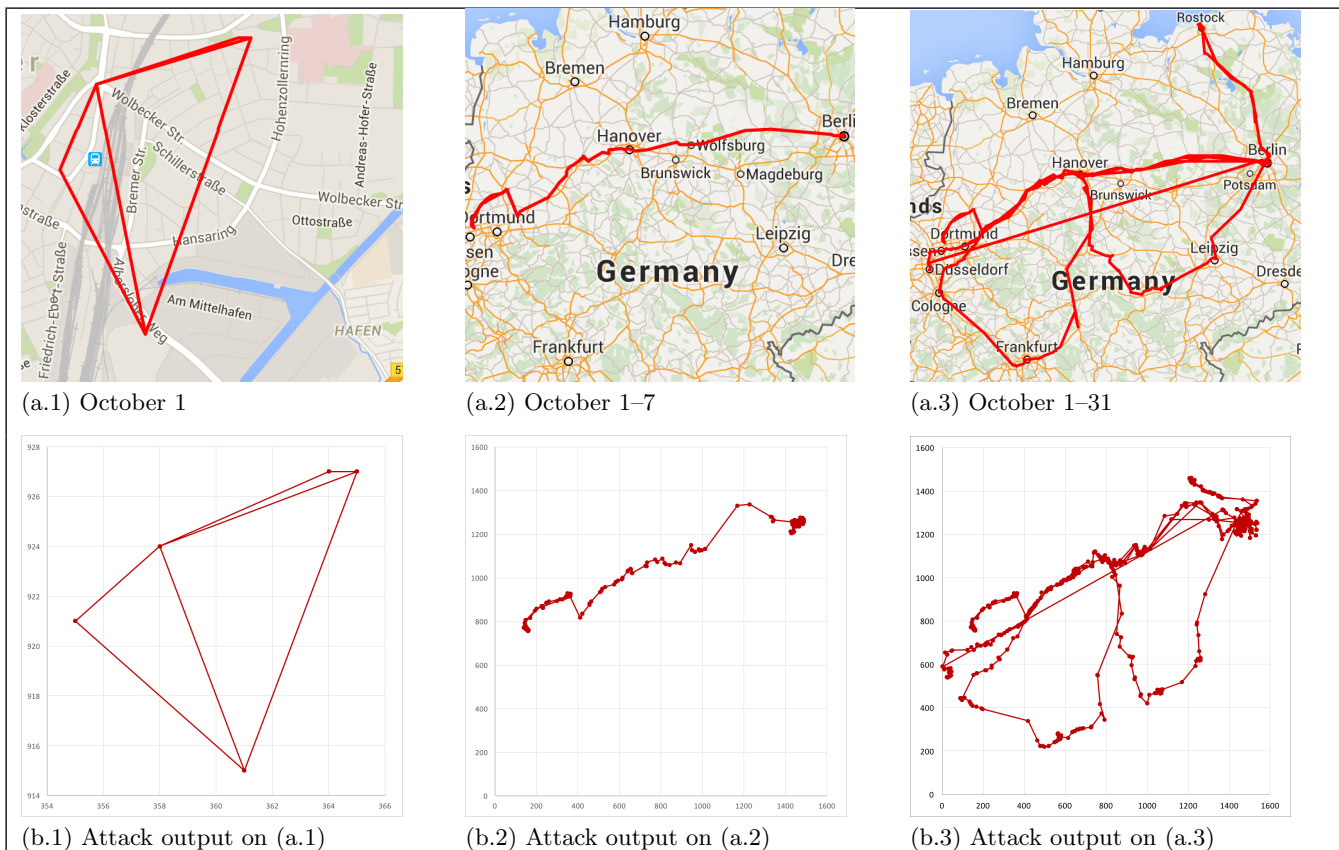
er
Klosterstraße
Wolbecker Str.
Schillerstraße
Bremer Str.
Hohenzollernring
Andreas-Hofer-Straße
Wolbecker Str
Ottostraße
straße
Hansaring
Friedrich-Ebert-Straße
Albersloher Weg
Am Mittelhafen
HAFEN
5

Hamburg
Bremen
Hanover
Wolfsburg
Berlin
Brunswick
Magdeburg
ds
Dortmund
Leipzig
sen
ogne
Germany
Dre
Frankfurt

Rostock
Hamburg
Bremen
Hanover
Berlin
Brunswick
Potsdam
nds
Dortmund
ssen
Dusseldorf
Leipzig
Germany
Dresde
Cologne
Frankfurt

(a.1) October 1
(a.2) October 1–7
(a.3) October 1–31

928
926
924
922
920
918
916
914
354 356 358 360 362 364 366

1600
1400
1200
1000
800
600
400
200
0
0 200 400 600 800 1000 1200 1400 1600

1600
1400
1200
1000
800
600
400
200
0
0 200 400 600 800 1000 1200 1400 1600

(b.1) Attack output on (a.1)
(b.2) Attack output on (a.2)
(b.3) Attack output on (a.3)